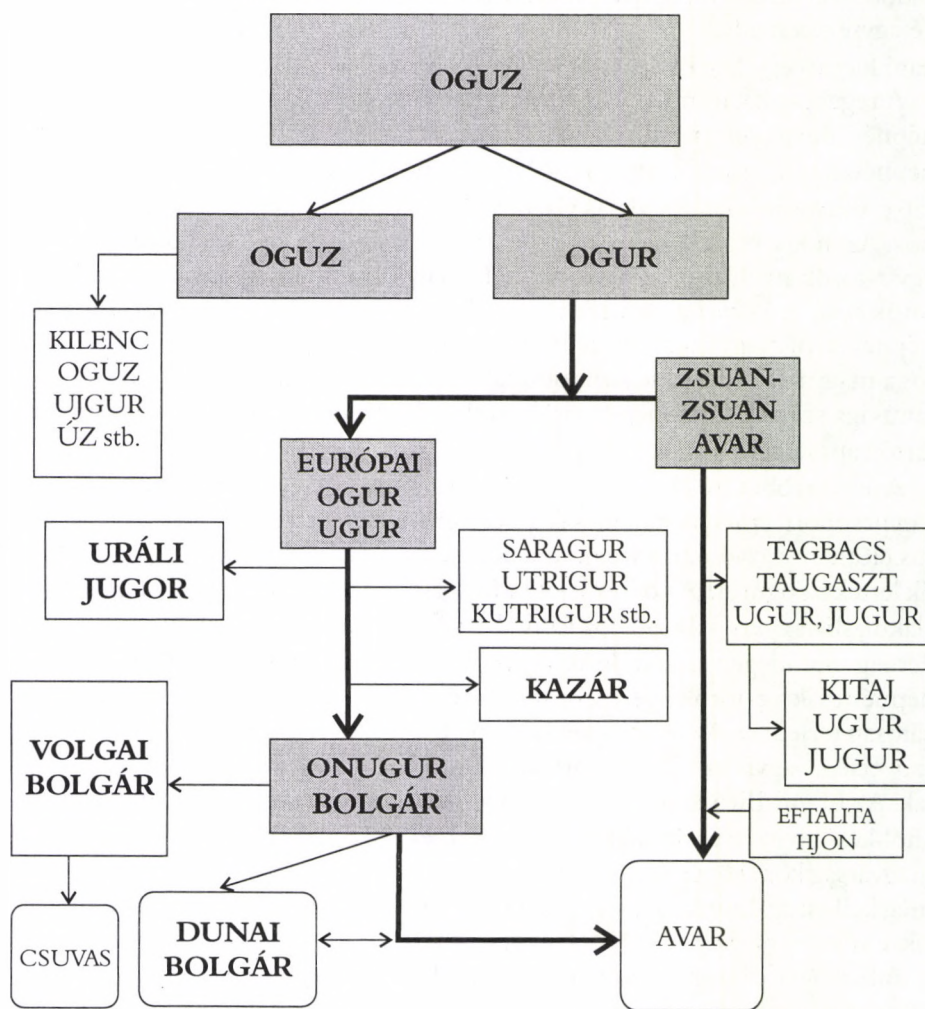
OGUZ

OGUZ

OGUR

KILENC OGUZ UJGUR ÚZ stb.

ZSUAN-ZSUAN AVAR

EURÓPAI OGUR UGUR

URÁLI JUGOR

SARAGUR UTRIGUR KUTRIGUR stb.

TAGBACS TAUGASZT UGUR, JUGUR

KAZÁR

KITAJ UGUR JUGUR

VOLGAI BOLGÁR

ONUGUR BOLGÁR

EFTALITA HJON

CSUVAS

DUNAI BOLGÁR

AVAR